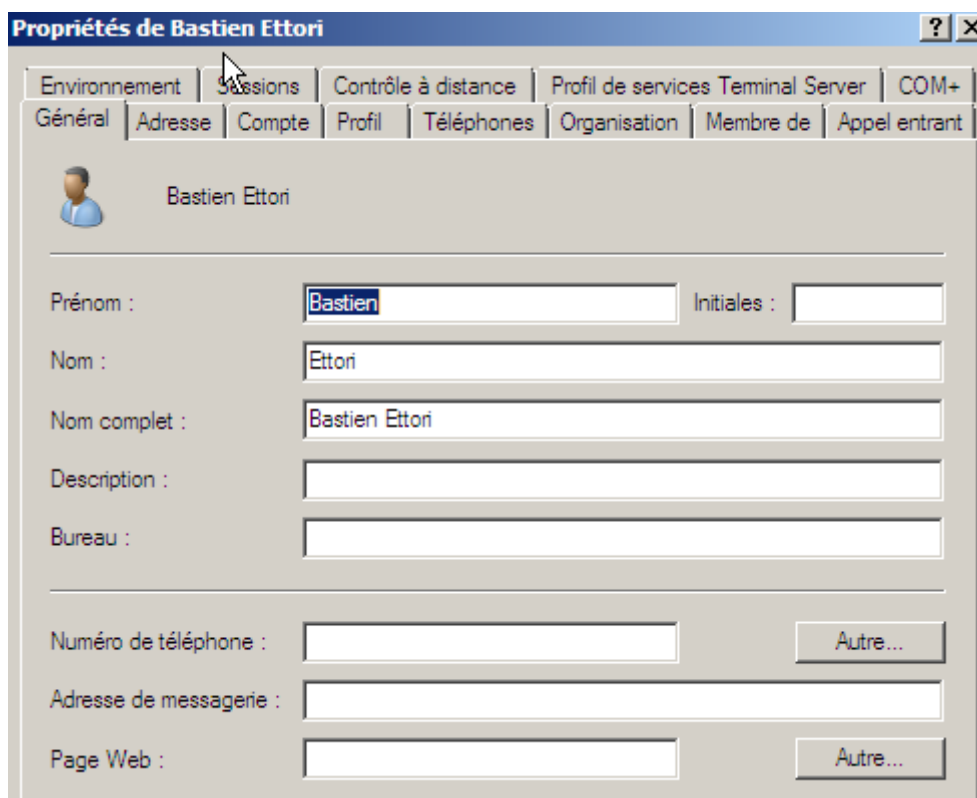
Propriétés de Bastien Ettori

?

Environnement | Sessions | Contrôle à distance | Profil de services Terminal Server | COM+

Général | Adresse | Compte | Profil | Téléphones | Organisation | Membre de | Appel entrant

Bastien Ettori

Prénom : Bastien

Initiales :

Nom : Ettori

Nom complet : Bastien Ettori

Description :

Bureau :

Numéro de téléphone :

Autre...

Adresse de messagerie :

Page Web :

Autre...